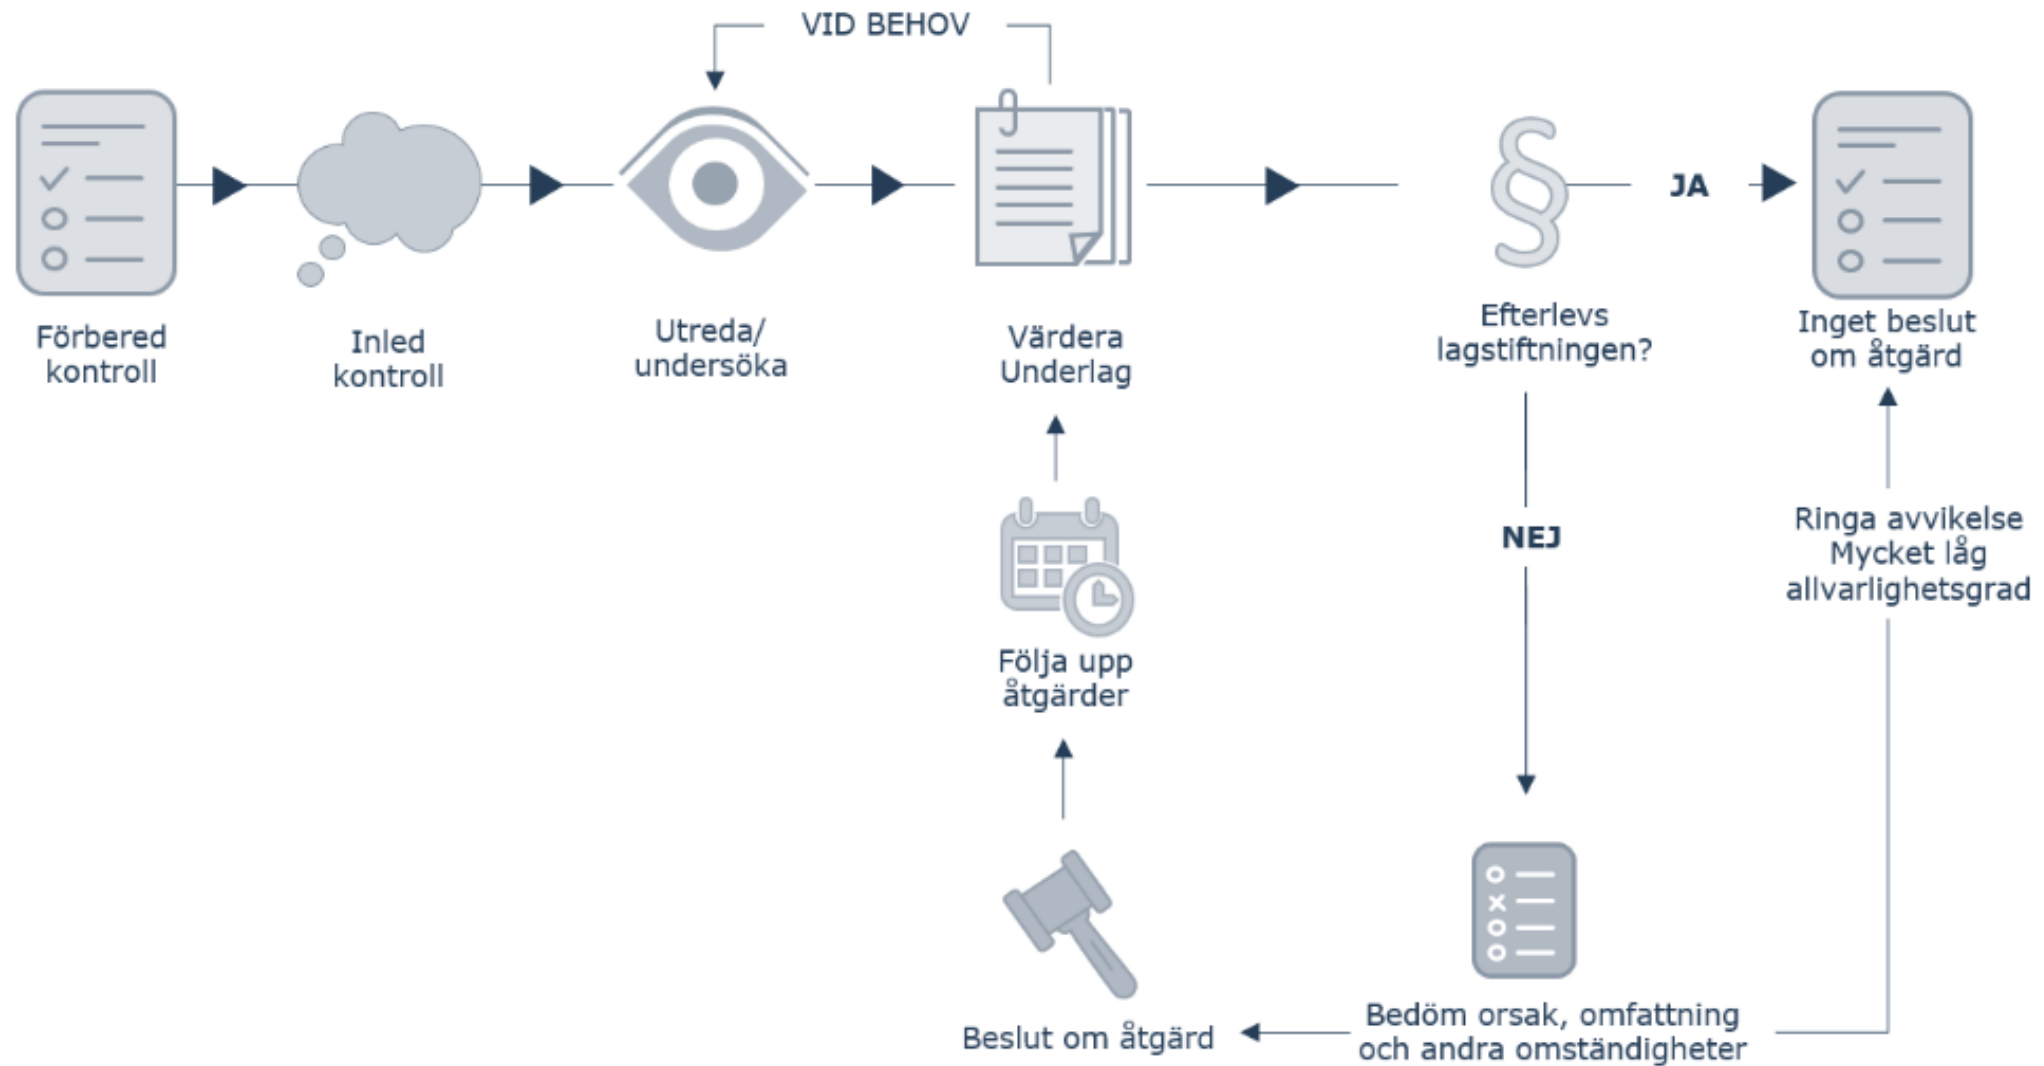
VID BEHOV

Förbered kontroll

Inled kontroll

Utreda/ undersöka

Värdera Underlag

Efterlevs lagstiftningen?

JA

Inget beslut om åtgärd

NEJ

Ringa avvikelse Mycket låg allvarlighetsgrad

Följa upp åtgärder

Beslut om åtgärd

Bedöm orsak, omfattning och andra omständigheter